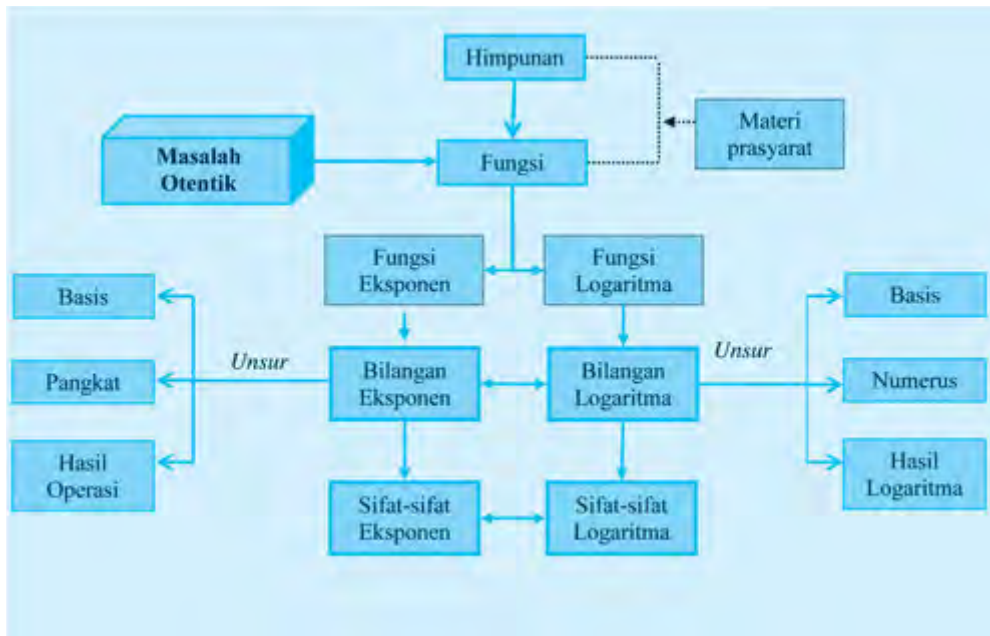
Himpunan

Materi prasyarat

Masalah Otentik

Fungsi

Fungsi Eksponen

Fungsi Logaritma

Basis

Pangkat

Hasil Operasi

Unsur

Bilangan Eksponen

Bilangan Logaritma

Unsur

Basis

Numerus

Hasil Logaritma

Sifat-sifat Eksponen

Sifat-sifat Logaritma